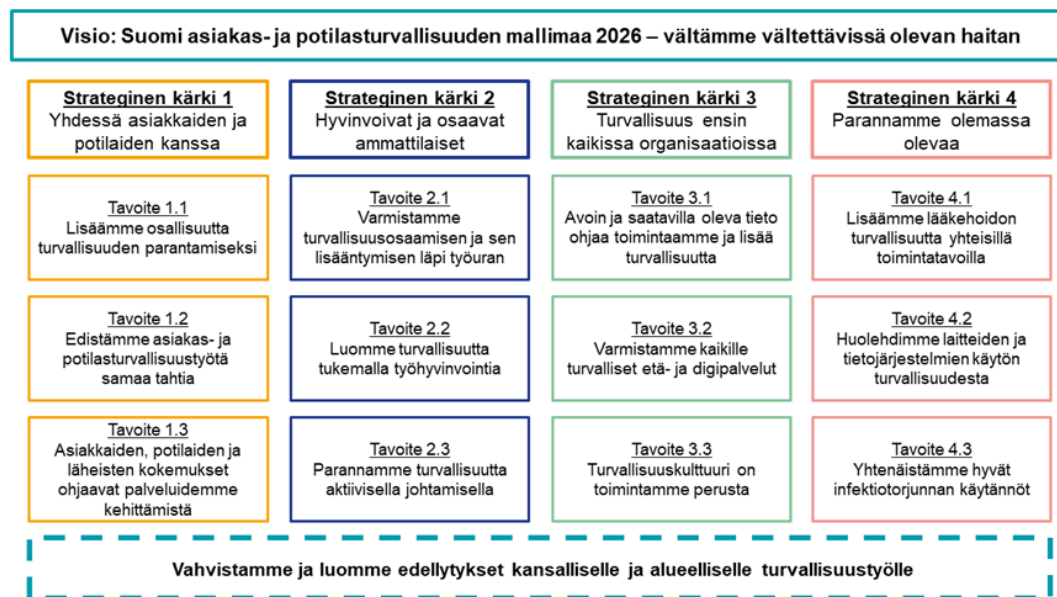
Visio: Suomi asiakas- ja potilasturvallisuuden mallimaa 2026 – vältämme vältettävissä olevan haitan

Strateginen kärki 1
Yhdessä asiakkaiden ja potilaiden kanssa

Tavoite 1.1
Lisäämme osallisuutta turvallisuuden parantamiseksi

Tavoite 1.2
Edistämme asiakas- ja potilasturvallisuustyötä samaa tahtia

Tavoite 1.3
Asiakkaiden, potilaiden ja läheisten kokemukset ohjaavat palveluidemme kehittämistä

Strateginen kärki 2
Hyvinvoivat ja osaavat ammattilaiset

Tavoite 2.1
Varmistamme turvallisuusosaamisen ja sen lisääntymisen läpi työuran

Tavoite 2.2
Luomme turvallisuutta tukemalla työhyvinvointia

Tavoite 2.3
Parannamme turvallisuutta aktiivisella johtamisella

Strateginen kärki 3
Turvallisuus ensin kaikissa organisaatioissa

Tavoite 3.1
Avoin ja saatavilla oleva tieto ohjaa toimintaamme ja lisää turvallisuutta

Tavoite 3.2
Varmistamme kaikille turvalliset etä- ja digipalvelut

Tavoite 3.3
Turvallisuuskulttuuri on toimintamme perusta

Strateginen kärki 4
Parannamme olemassa olevaa

Tavoite 4.1
Lisäämme lääkehoidon turvallisuutta yhteisillä toimintatavoilla

Tavoite 4.2
Huolehdimme laitteiden ja tietojärjestelmien käytön turvallisuudesta

Tavoite 4.3
Yhtenäistämme hyvät infektiotorjunnan käytännöt

Vahvistamme ja luomme edellytykset kansalliselle ja alueelliselle turvallisuustyölle